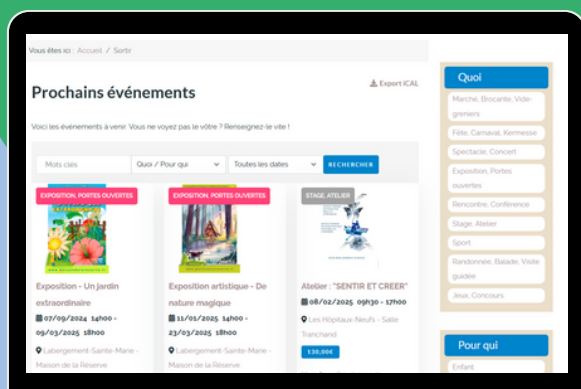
Vous êtes ici : Accueil / Sortir

Prochains événements

Export ICAL

Voici les événements à venir. Vous ne voyez pas le vôtre ? Renseignez-le vite !

Mots clés

Quoi / Pour qui

Toutes les dates

RECHERCHER

EXPOSITION, PORTES OUVERTES

Exposition - Un jardin extraordinaire

07/09/2024 14h00 - 09/03/2025 18h00

Labergement-Sainte-Marie - Maison de la Réserve

EXPOSITION, PORTES OUVERTES

Exposition artistique - De nature magique

11/01/2025 14h00 - 23/03/2025 18h00

Labergement-Sainte-Marie - Maison de la Réserve

STAGE, ATELIER

Atelier : "SENTIR ET CREER"

08/02/2025 09h30 - 17h00

Les Hôpitaux-Neufs - Salle Tranchand

130,00€

Quoi

Marché, Brocante, Vide-greniers

Fête, Carnaval, Kermesse

Spectacle, Concert

Exposition, Portes ouvertes

Rencontre, Conférence

Stage, Atelier

Sport

Randonnée, Balade, Visite guidée

Jeux, Concours

Pour qui

Enfant